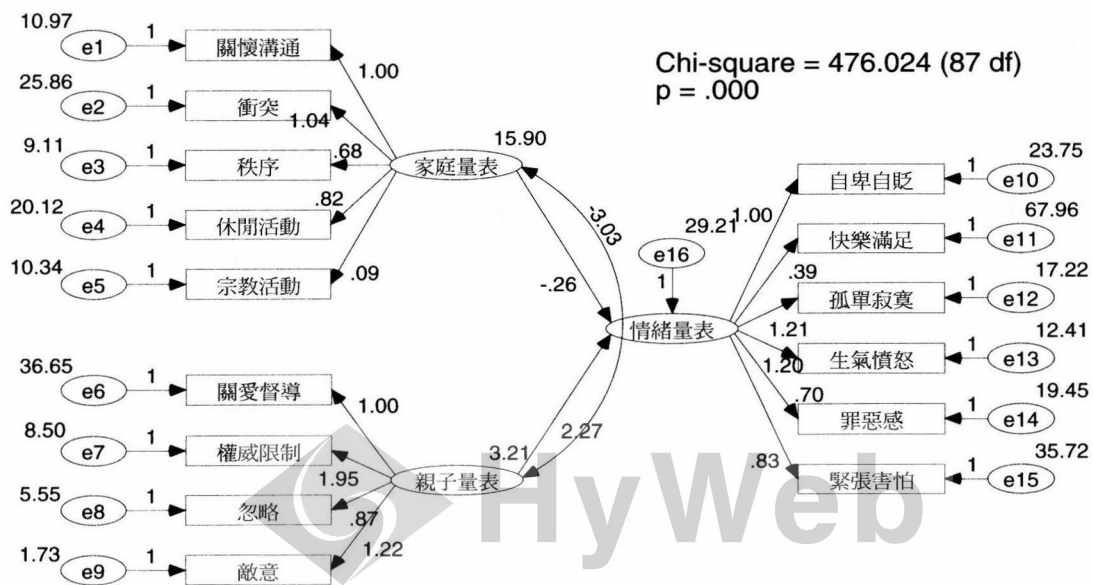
Chi-square = 476.024 (87 df)
p = .000

10.97 e1 1 關懷溝通 1.00
25.86 e2 1 衝突 1.04
9.11 e3 1 秩序 .68
20.12 e4 1 休閒活動 .82
10.34 e5 1 宗教活動 .09

15.90
家庭量表

-3.03
-.26

e16
1
29.21
情緒量表

1.00 自卑自貶 1 e10 23.75
快樂滿足 1 e11 67.96
.39 孤單寂寞 1 e12 17.22
1.21 生氣憤怒 1 e13 12.41
1.20
.70 罪惡感 1 e14 19.45
.83 緊張害怕 1 e15 35.72

36.65 e6 1 關愛督導 1.00
8.50 e7 1 權威限制 1.95
5.55 e8 1 忽略 .87
1.73 e9 1 敵意 1.22

3.21
親子量表
2.27

HyWeb